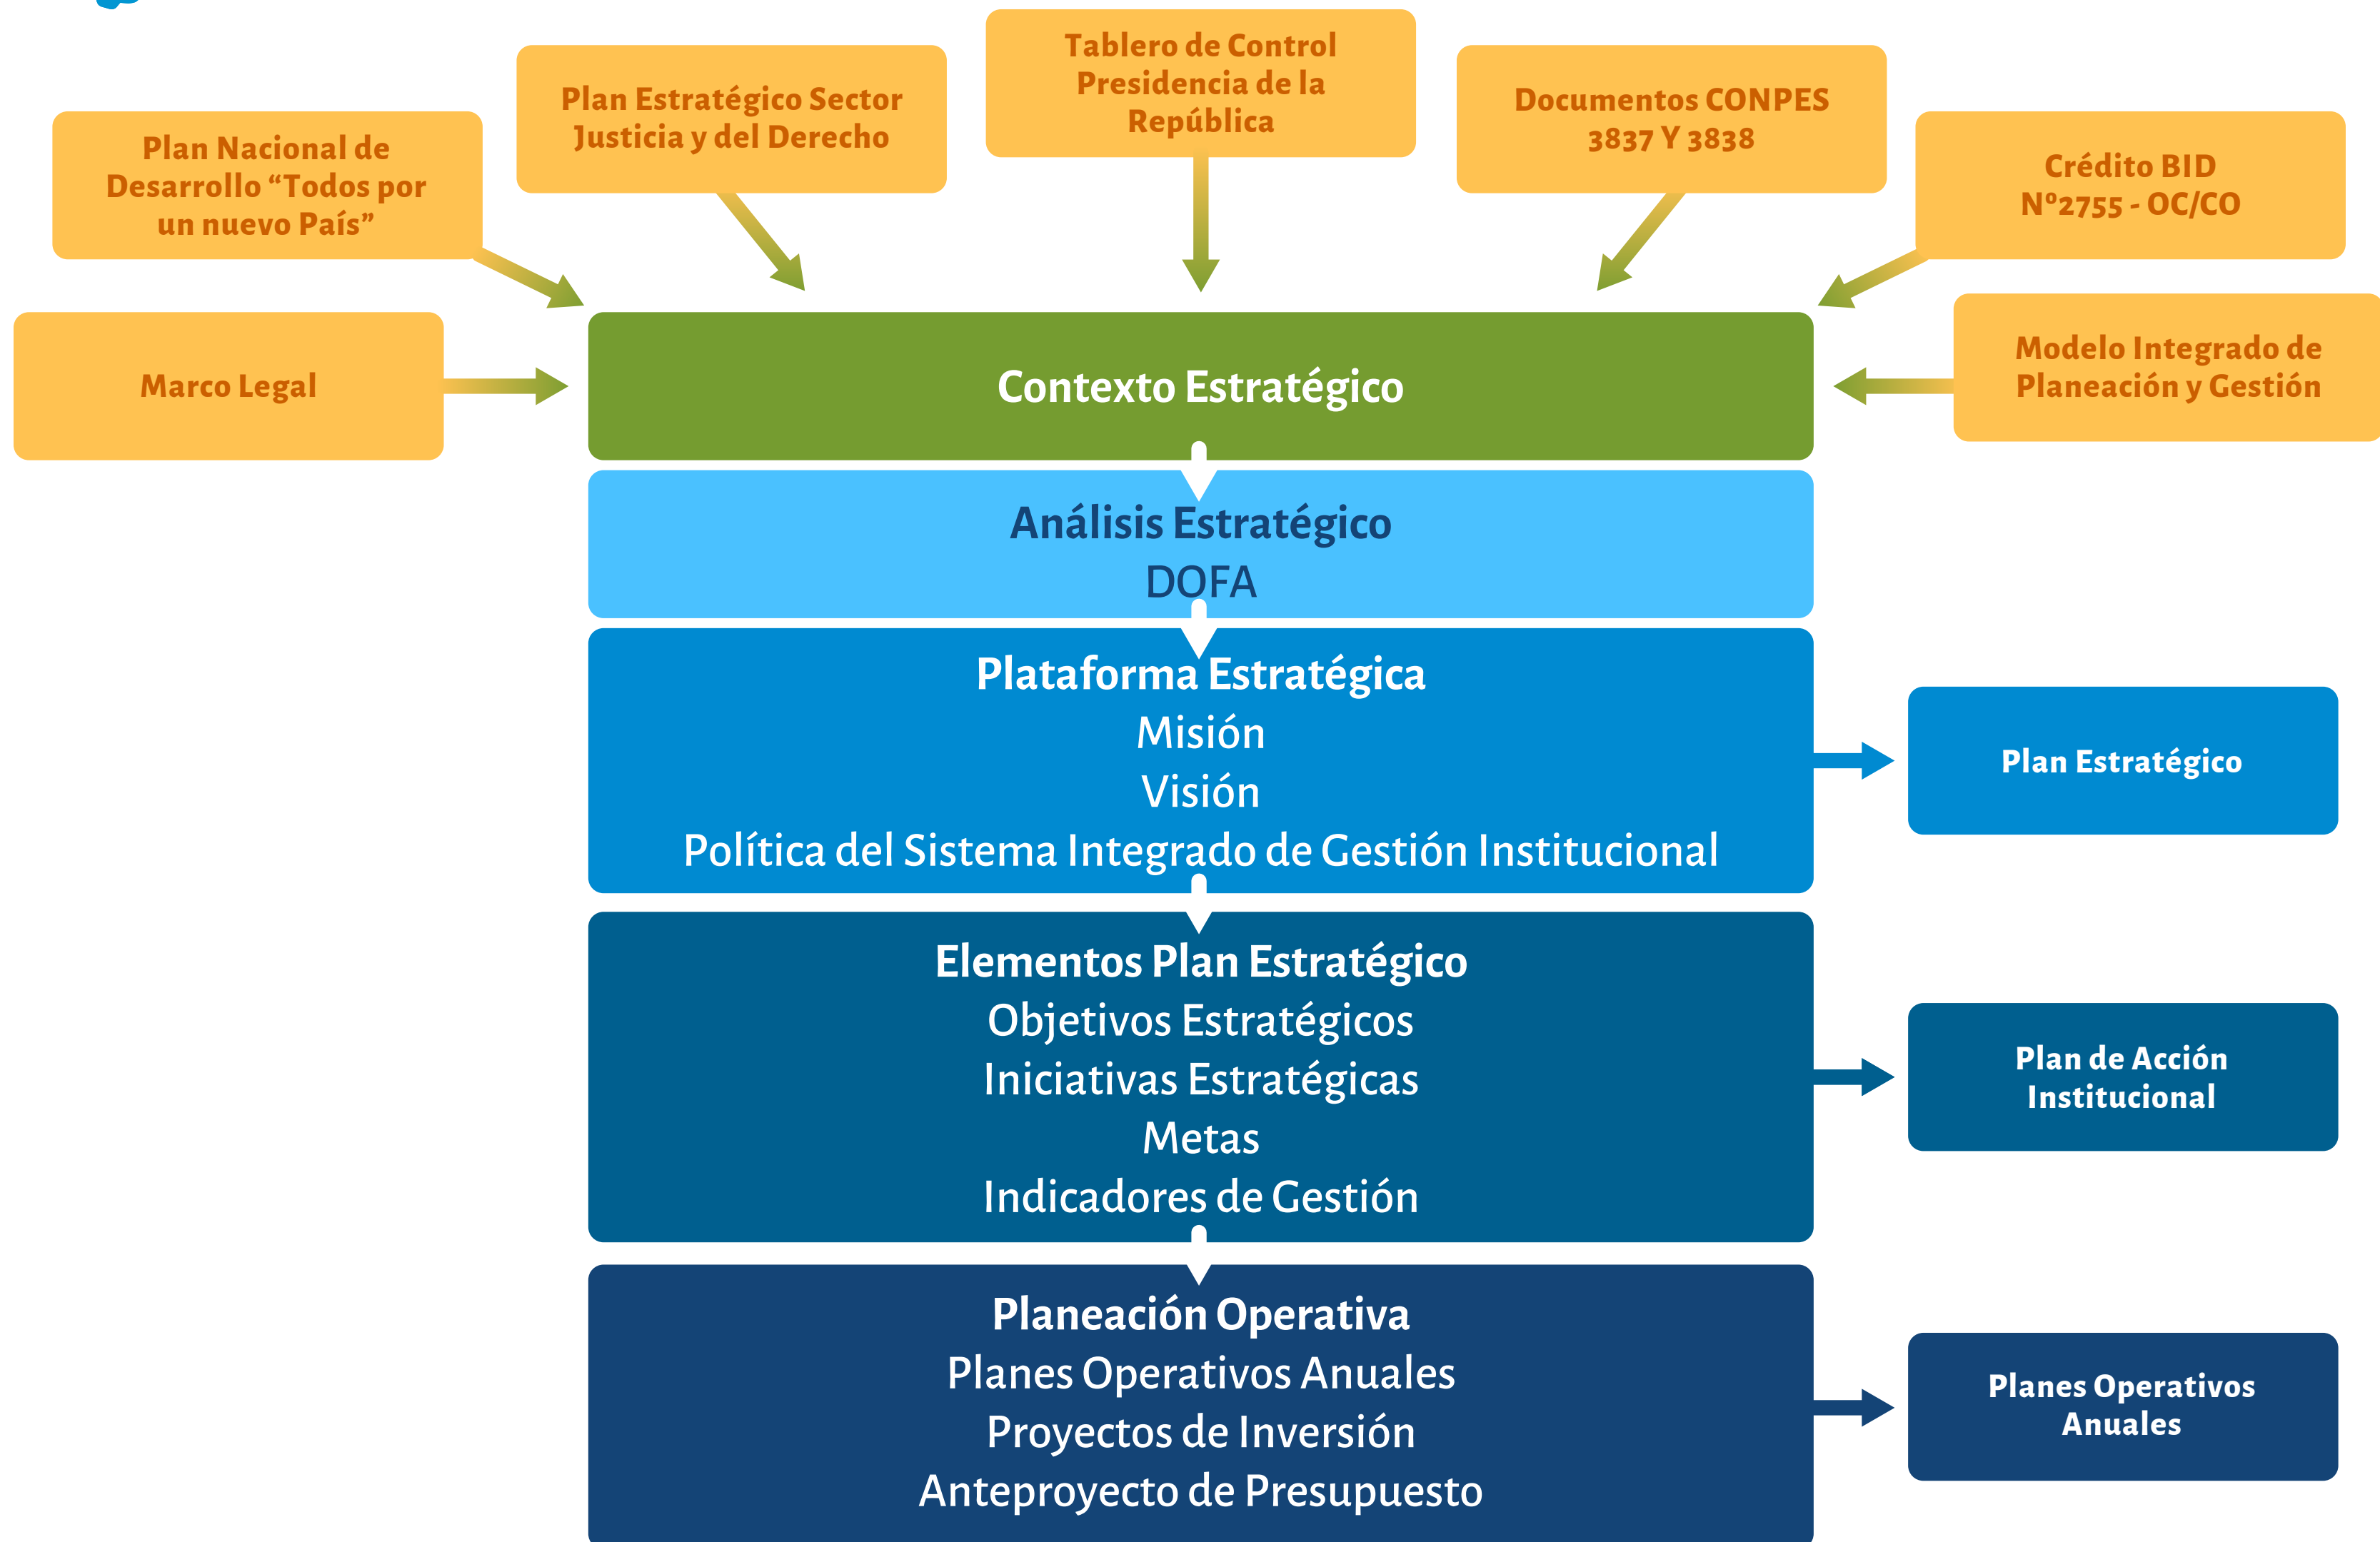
Tablero de Control Presidencia de la República

Plan Estratégico Sector Justicia y del Derecho

Documentos CONPES 3837 Y 3838

Plan Nacional de Desarrollo “Todos por un nuevo País”

Crédito BID N°2755 - OC/CO

Marco Legal

Contexto Estratégico

Modelo Integrado de Planeación y Gestión

Análisis Estratégico
DOFA

Plataforma Estratégica
Misión
Visión
Política del Sistema Integrado de Gestión Institucional

Plan Estratégico

Elementos Plan Estratégico
Objetivos Estratégicos
Iniciativas Estratégicas
Metas
Indicadores de Gestión

Plan de Acción Institucional

Planeación Operativa
Planes Operativos Anuales
Proyectos de Inversión
Anteproyecto de Presupuesto

Planes Operativos Anuales